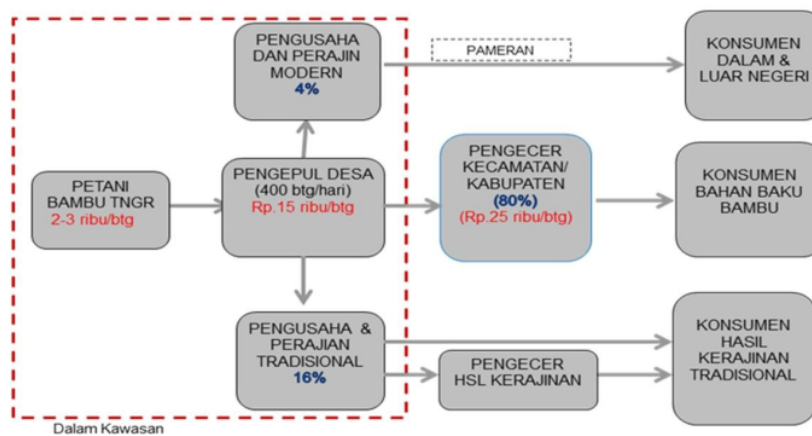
PENGUSAHA DAN PERAJIN MODERN
4%

PAMERAN

KONSUMEN DALAM & LUAR NEGERI

PETANI BAMBU TNGR
2-3 ribu/btg

PENGEPUL DESA
(400 btg/hari)
Rp.15 ribu/btg

PENGECER KECAMATAN/ KABUPATEN
(80%)
(Rp.25 ribu/btg)

KONSUMEN BAHAN BAKU BAMBU

PENGUSAHA & PERAJIAN TRADISIONAL
16%

PENGECER HSL KERAJINAN

KONSUMEN HASIL KERAJINAN TRADISIONAL

Dalam Kawasan